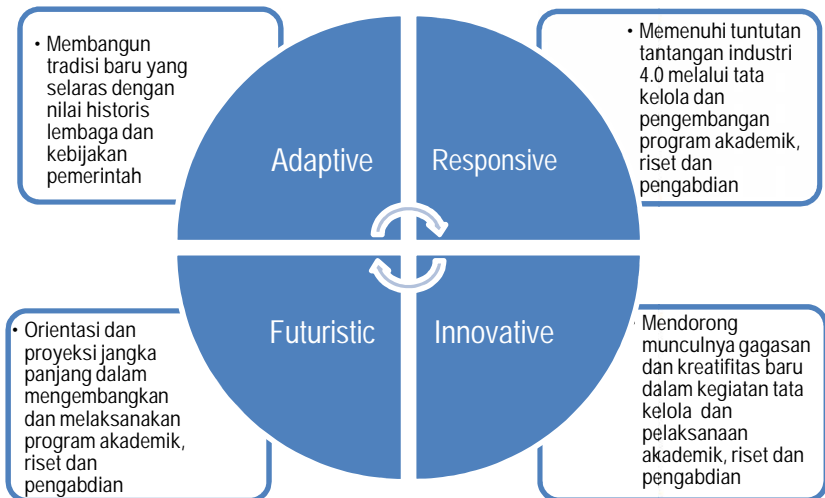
• Membangun tradisi baru yang selaras dengan nilai historis lembaga dan kebijakan pemerintah

Adaptive

• Memenuhi tuntutan tantangan industri 4.0 melalui tata kelola dan pengembangan program akademik, riset dan pengabdian

Responsive

Futuristic

• Orientasi dan proyeksi jangka panjang dalam mengembangkan dan melaksanakan program akademik, riset dan pengabdian

Innovative

• Mendorong munculnya gagasan dan kreatifitas baru dalam kegiatan tata kelola dan pelaksanaan akademik, riset dan pengabdian